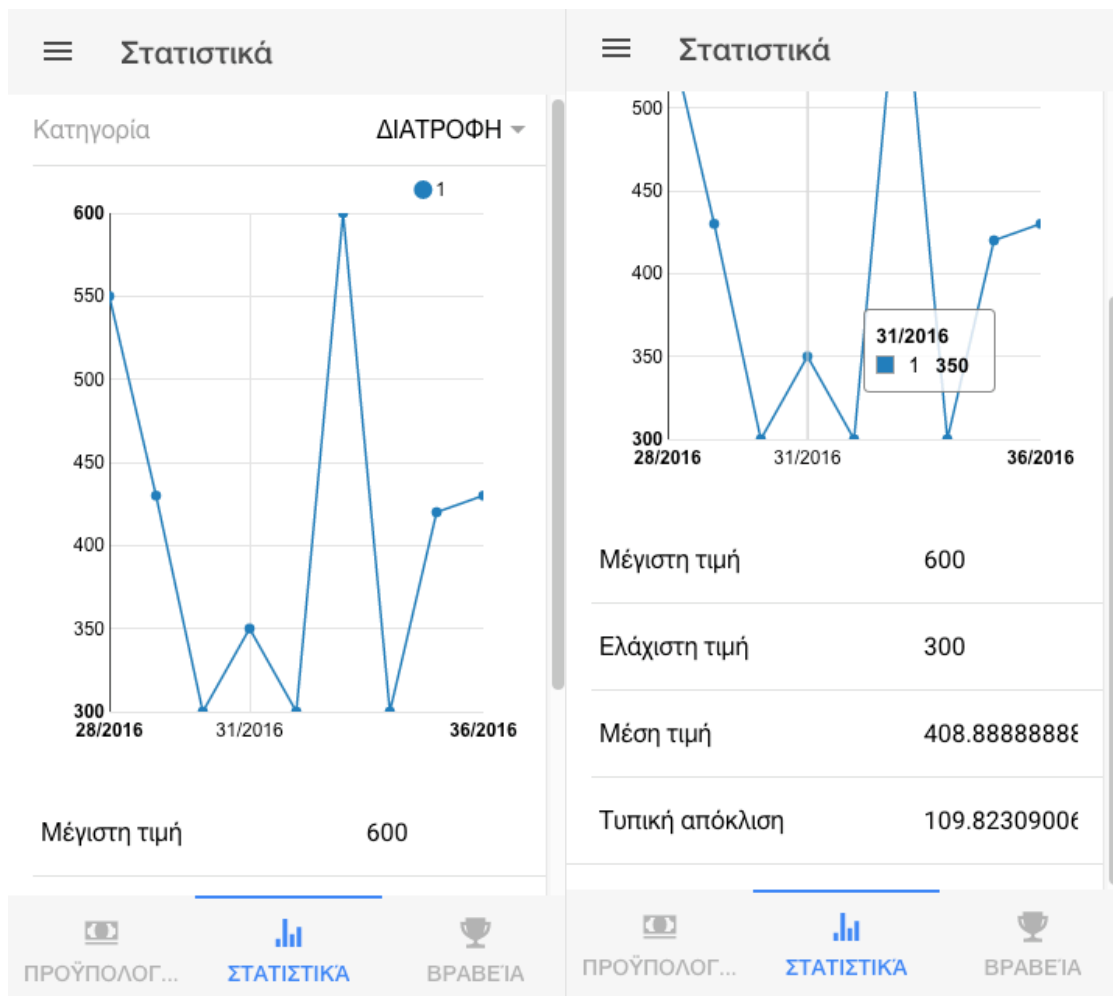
Στατιστικά

Κατηγορία ΔΙΑΤΡΟΦΗ

1

600
550
500
450
400
350
300
28/2016 31/2016 36/2016

Μέγιστη τιμή 600

ΠΡΟΫΠΟΛΟΓ... ΣΤΑΤΙΣΤΙΚΆ ΒΡΑΒΕΊΑ

Στατιστικά

500
450
400
350
300
28/2016 31/2016 36/2016

31/2016
1 350

Μέγιστη τιμή 600

Ελάχιστη τιμή 300

Μέση τιμή 408.8888888

Τυπική απόκλιση 109.8230900

ΠΡΟΫΠΟΛΟΓ... ΣΤΑΤΙΣΤΙΚΆ ΒΡΑΒΕΊΑ